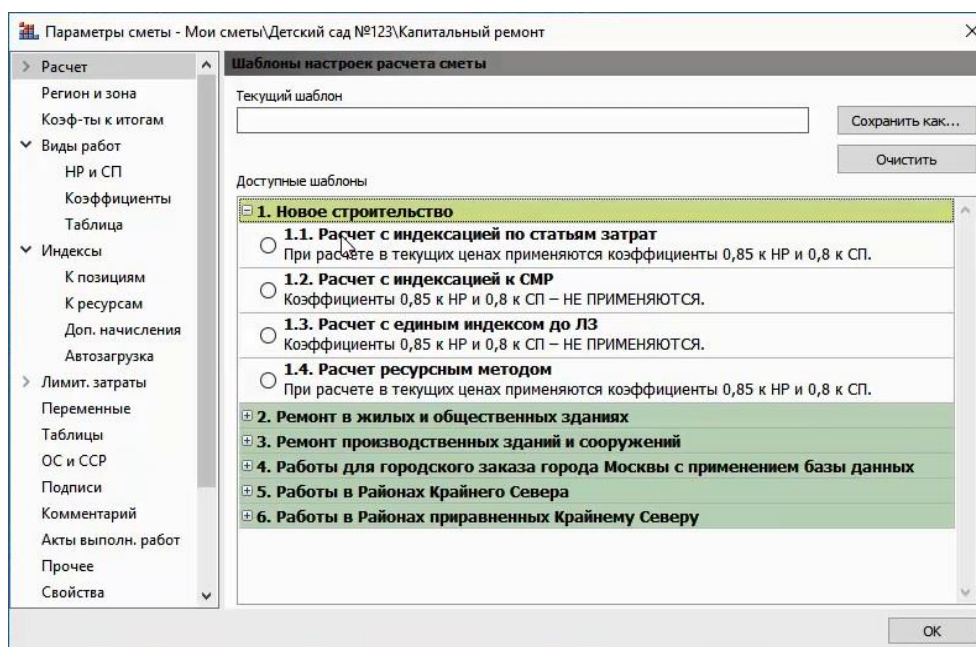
Параметры сметы - Мои сметы\Детский сад №123\Капитальный ремонт

Расчет
Регион и зона
Коэф-ты к итогам
Виды работ
НР и СП
Коэффициенты
Таблица
Индексы
К позициям
К ресурсам
Доп. начисления
Автозагрузка
Лимит. затраты
Переменные
Таблицы
ОС и ССР
Подписи
Комментарий
Акты выполн. работ
Прочее
Свойства

Шаблоны настроек расчета сметы
Текущий шаблон
Сохранить как...
Очистить
Доступные шаблоны

1. Новое строительство
1.1. Расчет с индексацией по статьям затрат
При расчете в текущих ценах применяются коэффициенты 0,85 к НР и 0,8 к СП.
1.2. Расчет с индексацией к СМР
Коэффициенты 0,85 к НР и 0,8 к СП – НЕ ПРИМЕНЯЮТСЯ.
1.3. Расчет с единым индексом до ЛЗ
Коэффициенты 0,85 к НР и 0,8 к СП – НЕ ПРИМЕНЯЮТСЯ.
1.4. Расчет ресурсным методом
При расчете в текущих ценах применяются коэффициенты 0,85 к НР и 0,8 к СП.
2. Ремонт в жилых и общественных зданиях
3. Ремонт производственных зданий и сооружений
4. Работы для городского заказа города Москвы с применением базы данных
5. Работы в Районах Крайнего Севера
6. Работы в Районах приравненных Крайнему Северу

OK